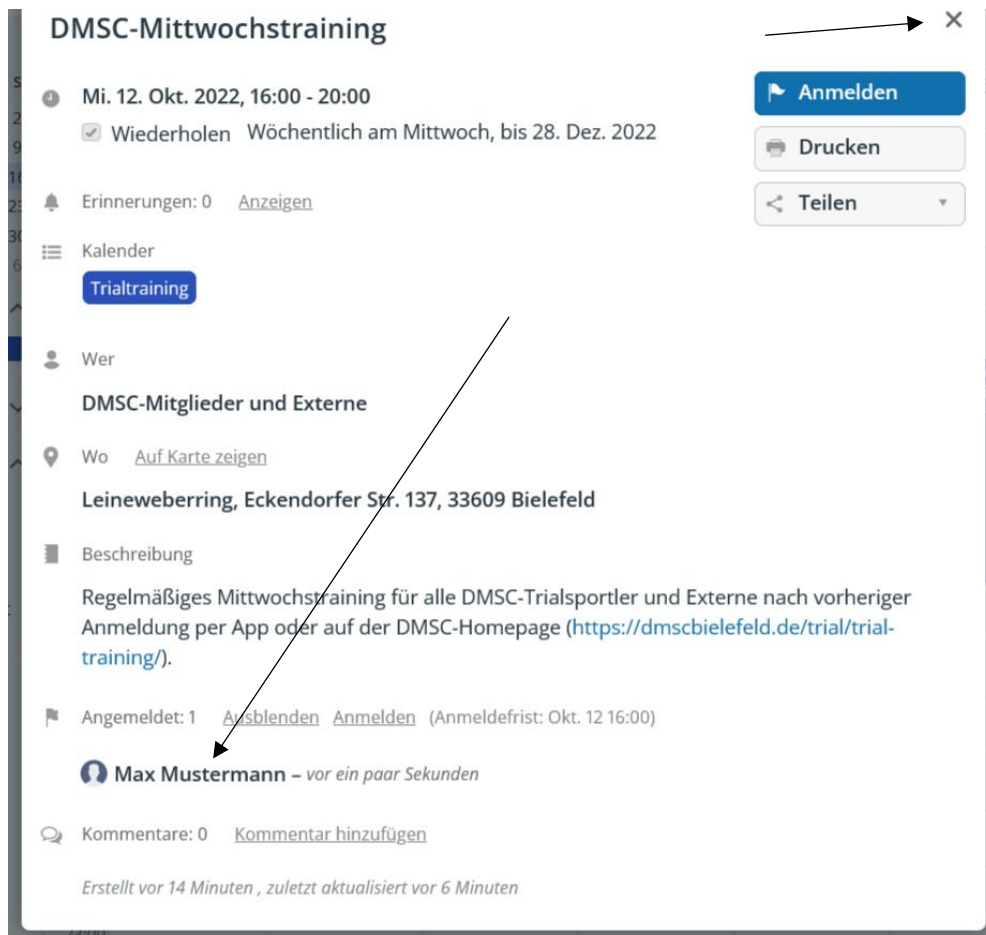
DMSC-Mittwochstraining

×

Mi. 12. Okt. 2022, 16:00 - 20:00

Wiederholen Wöchentlich am Mittwoch, bis 28. Dez. 2022

Anmelden

Drucken

Teilen

Erinnerungen: 0 Anzeigen

Kalender

Trialtraining

Wer

DMSC-Mitglieder und Externe

Wo Auf Karte zeigen

Leineweberring, Eckendorfer Str. 137, 33609 Bielefeld

Beschreibung

Regelmäßiges Mittwochstraining für alle DMSC-Trialsportler und Externe nach vorheriger Anmeldung per App oder auf der DMSC-Homepage (https://dmscbielefeld.de/trial/trial-training/).

Angemeldet: 1 Ausblenden Anmelden (Anmeldefrist: Okt. 12 16:00)

Max Mustermann – vor ein paar Sekunden

Kommentare: 0 Kommentar hinzufügen

Erstellt vor 14 Minuten , zuletzt aktualisiert vor 6 Minuten